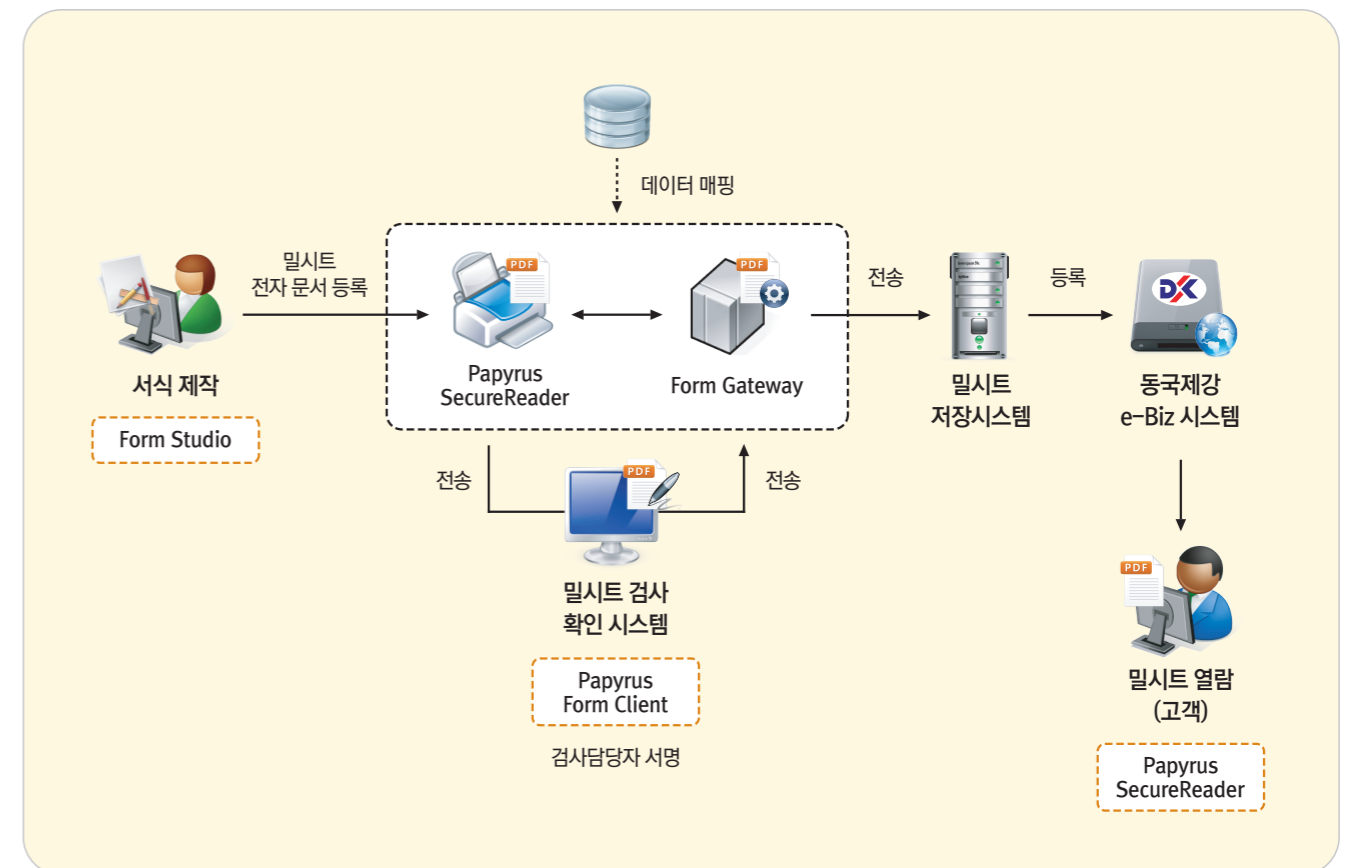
데이터 매핑

밀시트
전자 문서 등록

PDF

PDF

Papyrus
SecureReader

Form Gateway

전송

등록

DK

서식 제작

Form Studio

밀시트
저장시스템

동국제강
e-Biz 시스템

전송

PDF

전송

밀시트 검사
확인 시스템

Papyrus
Form Client

검사담당자 서명

PDF

밀시트 열람
(고객)

Papyrus
SecureReader